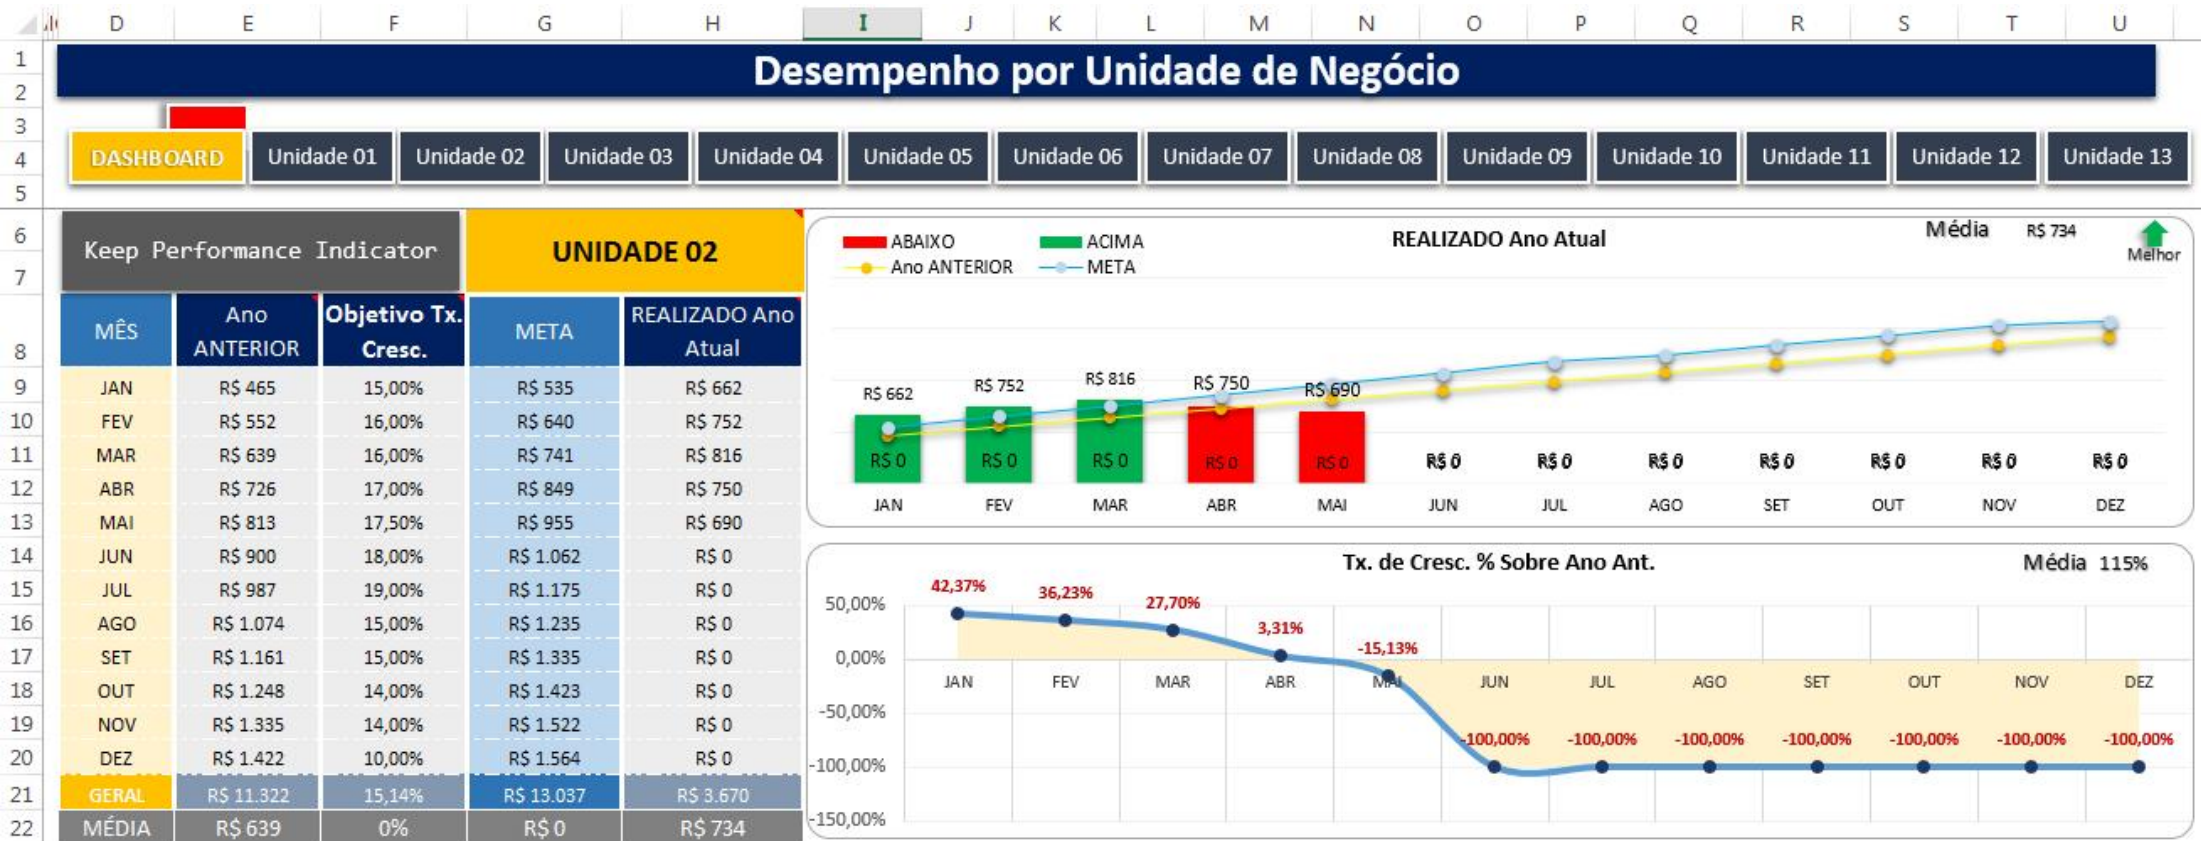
D E F G H I J K L M N O P Q R S T U

1
2
3
4
5
6
7
8
9
10
11
12
13
14
15
16
17
18
19
20
21
22

Desempenho por Unidade de Negócio

DASHBOARD | Unidade 01 | Unidade 02 | Unidade 03 | Unidade 04 | Unidade 05 | Unidade 06 | Unidade 07 | Unidade 08 | Unidade 09 | Unidade 10 | Unidade 11 | Unidade 12 | Unidade 13

Keep Performance Indicator

UNIDADE 02

| MÊS | Ano ANTERIOR | Objetivo Tx. Cresc. | META | REALIZADO Ano Atual |
|---|---|---|---|---|
| JAN | R$ 465 | 15,00% | R$ 535 | R$ 662 |
| FEV | R$ 552 | 16,00% | R$ 640 | R$ 752 |
| MAR | R$ 639 | 16,00% | R$ 741 | R$ 816 |
| ABR | R$ 726 | 17,00% | R$ 849 | R$ 750 |
| MAI | R$ 813 | 17,50% | R$ 955 | R$ 690 |
| JUN | R$ 900 | 18,00% | R$ 1.062 | R$ 0 |
| JUL | R$ 987 | 19,00% | R$ 1.175 | R$ 0 |
| AGO | R$ 1.074 | 15,00% | R$ 1.235 | R$ 0 |
| SET | R$ 1.161 | 15,00% | R$ 1.335 | R$ 0 |
| OUT | R$ 1.248 | 14,00% | R$ 1.423 | R$ 0 |
| NOV | R$ 1.335 | 14,00% | R$ 1.522 | R$ 0 |
| DEZ | R$ 1.422 | 10,00% | R$ 1.564 | R$ 0 |
| GERAL | R$ 11.322 | 15,14% | R$ 13.037 | R$ 3.670 |
| MÉDIA | R$ 639 | 0% | R$ 0 | R$ 734 |

ABAIXO ACIMA Ano ANTERIOR META
REALIZADO Ano Atual
Média R$ 734
Melhor
R$ 662 R$ 752 R$ 816 R$ 750 R$ 690
R$ 0 R$ 0 R$ 0 R$ 0 R$ 0 R$ 0 R$ 0 R$ 0 R$ 0 R$ 0 R$ 0 R$ 0
JAN FEV MAR ABR MAI JUN JUL AGO SET OUT NOV DEZ

Tx. de Cresc. % Sobre Ano Ant.
Média 115%
50,00%
0,00%
-50,00%
-100,00%
-150,00%
42,37% 36,23% 27,70% 3,31% -15,13%
JAN FEV MAR ABR MAI JUN JUL AGO SET OUT NOV DEZ
-100,00% -100,00% -100,00% -100,00% -100,00% -100,00% -100,00%